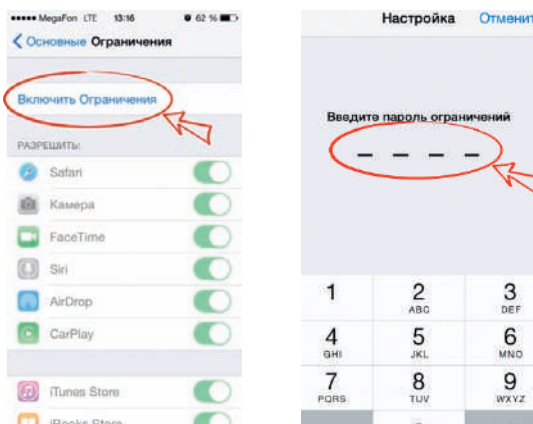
••••• MegaFon LTE 13:16 62 %

< Основные Ограничения

Включить Ограничения

РАЗРЕШИТЬ:

Safari

Камера

FaceTime

Siri

AirDrop

CarPlay

iTunes Store

iBooks Store

Настройка Отменит

Введите пароль ограничений

_ _ _ _

1

2 ABC

3 DEF

4 GHI

5 JKL

6 MNO

7 PQRS

8 TUV

9 WXYZ